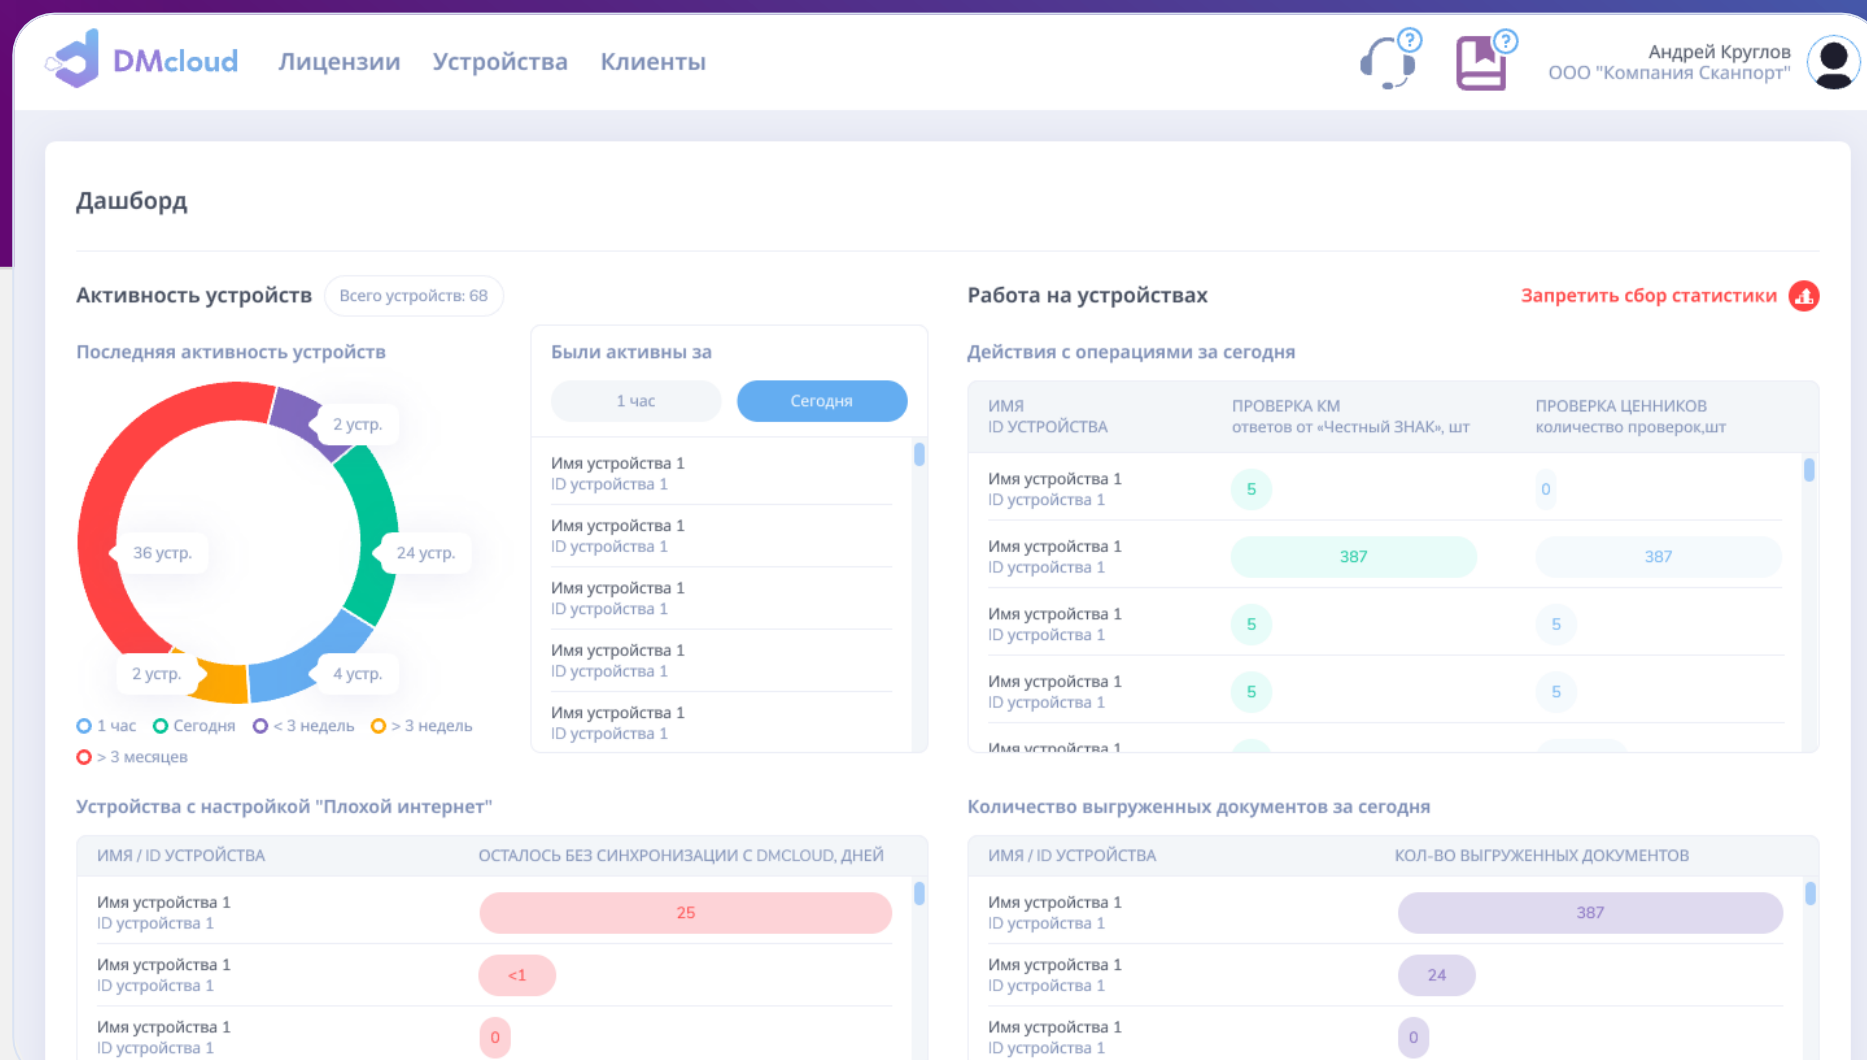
DMcloud Лицензии Устройства Клиенты

Андрей Круглов
ООО "Компания Сканпорт"

Дашборд

Активность устройств Всего устройств: 68

Последняя активность устройств

2 устр.
36 устр.
24 устр.
2 устр.
4 устр.

1 час Сегодня < 3 недель > 3 недель > 3 месяцев

Были активны за

1 час Сегодня

Имя устройства 1
ID устройства 1

Имя устройства 1
ID устройства 1

Имя устройства 1
ID устройства 1

Имя устройства 1
ID устройства 1

Имя устройства 1
ID устройства 1

Работа на устройствах

Запретить сбор статистики

Действия с операциями за сегодня

| ИМЯ ID УСТРОЙСТВА | ПРОВЕРКА КМ ответов от «Честный ЗНАК», шт | ПРОВЕРКА ЦЕННИКОВ количество проверок,шт |
|---|---|---|
| Имя устройства 1 ID устройства 1 | 5 | 0 |
| Имя устройства 1 ID устройства 1 | 387 | 387 |
| Имя устройства 1 ID устройства 1 | 5 | 5 |
| Имя устройства 1 ID устройства 1 | 5 | 5 |
| Имя устройства 1 | | |

Устройства с настройкой "Плохой интернет"

| ИМЯ / ID УСТРОЙСТВА | ОСТАЛОСЬ БЕЗ СИНХРОНИЗАЦИИ С DMCLOUD, ДНЕЙ |
|---|---|
| Имя устройства 1 ID устройства 1 | 25 |
| Имя устройства 1 ID устройства 1 | <1 |
| Имя устройства 1 ID устройства 1 | 0 |

Количество выгруженных документов за сегодня

| ИМЯ / ID УСТРОЙСТВА | КОЛ-ВО ВЫГРУЖЕННЫХ ДОКУМЕНТОВ |
|---|---|
| Имя устройства 1 ID устройства 1 | 387 |
| Имя устройства 1 ID устройства 1 | 24 |
| Имя устройства 1 ID устройства 1 | 0 |